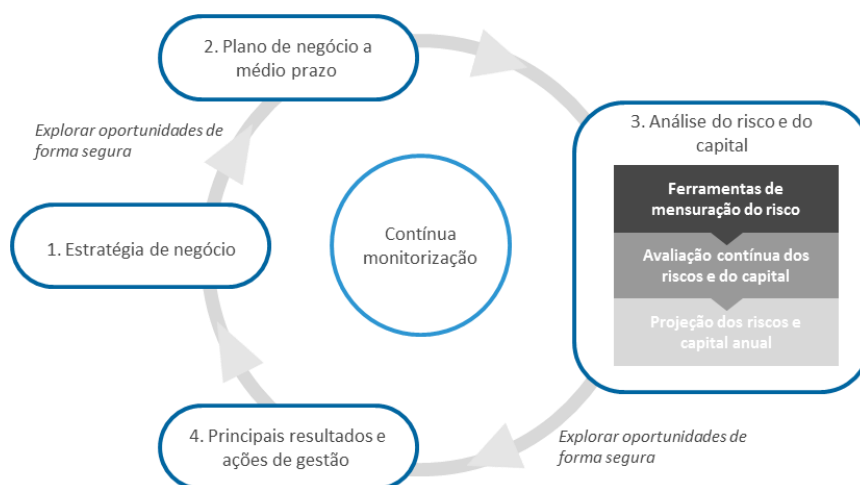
2. Plano de negócio a médio prazo

Explorar oportunidades de forma segura

3. Análise do risco e do capital

Ferramentas de mensuração do risco

Avaliação contínua dos riscos e do capital

Projeção dos riscos e capital anual

1. Estratégia de negócio

Contínua monitorização

4. Principais resultados e ações de gestão

Explorar oportunidades de forma segura